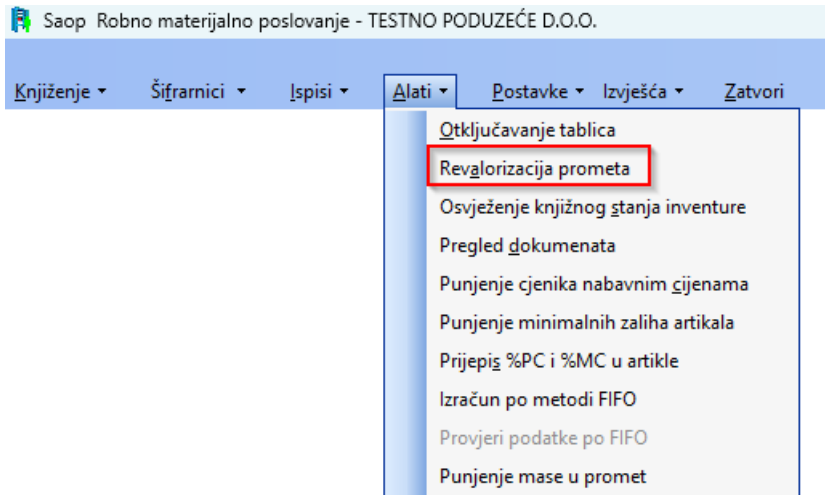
Saop Robno materijalno poslovanje - TESTNO PODUZEĆE D.O.O.

Knjiženje ▾ Šifrarnici ▾ Ispisi ▾ Alati ▾ Postavke ▾ Izvješća ▾ Zatvori

Otključavanje tablica
Revalorizacija prometa
Osvježenje knjižnog stanja inventure
Pregled dokumenata
Punjenje cjenika nabavnim cijenama
Punjenje minimalnih zaliha artikala
Prijepis %PC i %MC u artikle
Izračun po metodi FIFO
Provjeri podatke po FIFO
Punjenje mase u promet